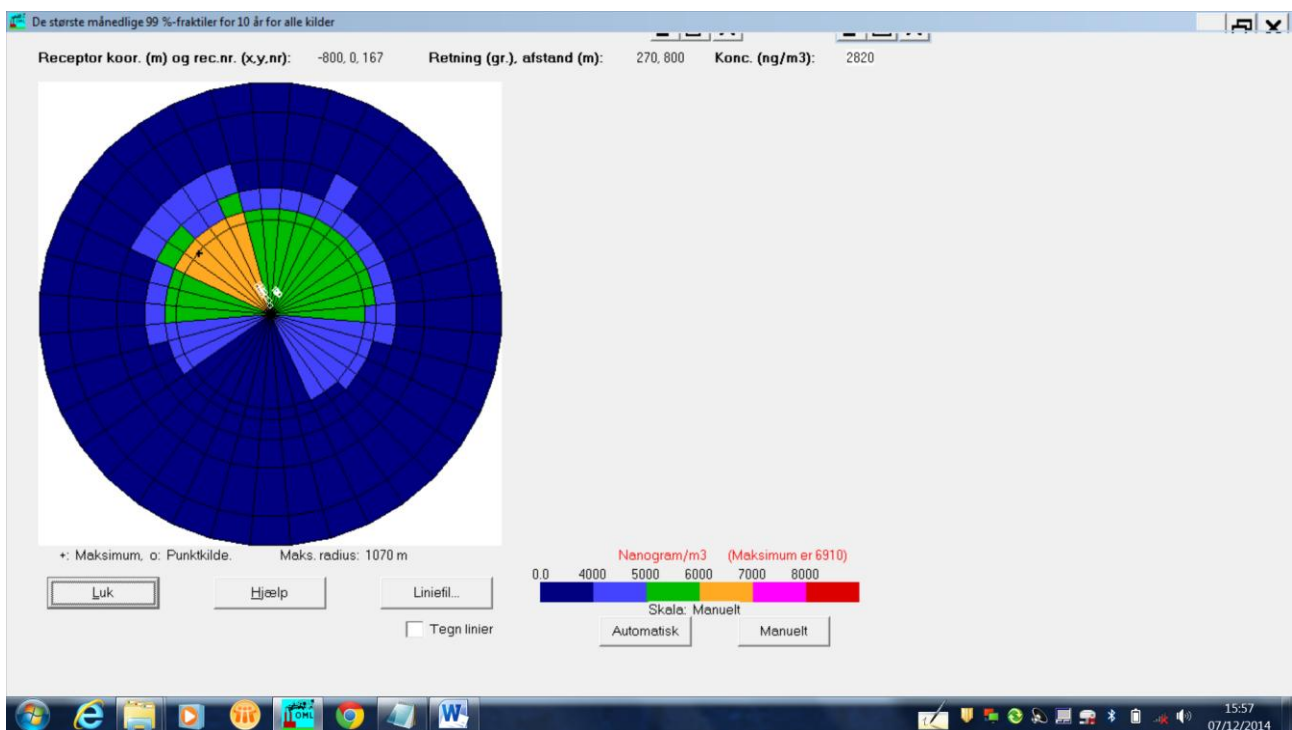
De største månedlige 99 %-fraktiler for 10 år for alle kilder

Receptor koor. (m) og rec.nr. (x,y,nr): -800, 0, 167 Retning (gr.), afstand (m): 270, 800 Konc. (ng/m3): 2820

+: Maksimum, o: Punktkilde. Maks. radius: 1070 m

Nanogram/m3 (Maksimum er 6910)

| 0.0 | 4000 | 5000 | 6000 | 7000 | 8000 |
|---|---|---|---|---|---|

Skala: Manuelt

Luk Hjælp Liniefil...

Tegn linier

Automatisk Manuelt

15:57
07/12/2014